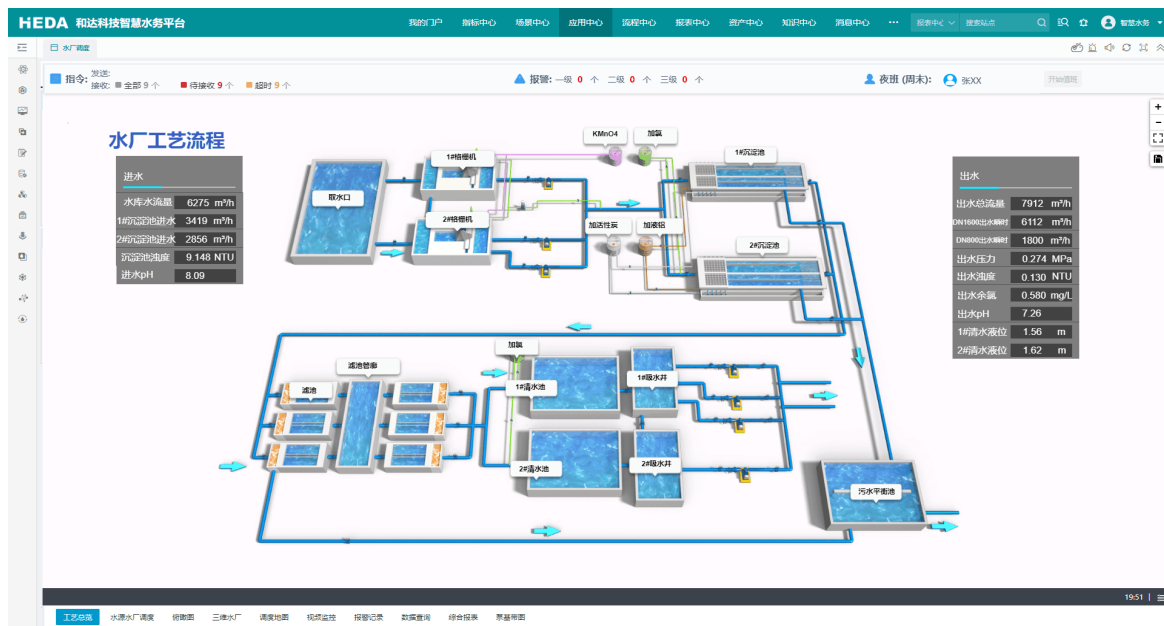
HEDA 和达科技智慧水务平台

我的门户 指标中心 场景中心 应用中心 流程中心 报表中心 资产中心 知识中心 消息中心 ··· 报表中心 搜索站点

智慧水务

水厂调度

指令: 发送: 接收: 全部 9 个 待接收 9 个 超时 9 个

报警: 一级 0 个 二级 0 个 三级 0 个

夜班 (周末): 张XX

开始值班

水厂工艺流程

| 进水 | |
|---|---|
| 水库水流量 | 6275 m³/h |
| 1#沉淀池进水 | 3419 m³/h |
| 2#沉淀池进水 | 2856 m³/h |
| 沉淀池浊度 | 9.148 NTU |
| 进水pH | 8.09 |

取水口

1#格栅机

2#格栅机

KMnO4

加氯

加活性炭

加液铝

1#沉淀池

2#沉淀池

| 出水 | |
|---|---|
| 出水总流量 | 7912 m³/h |
| DN1600出水瞬时 | 6112 m³/h |
| DN800出水瞬时 | 1800 m³/h |
| 出水压力 | 0.274 MPa |
| 出水浊度 | 0.130 NTU |
| 出水余氯 | 0.580 mg/L |
| 出水pH | 7.26 |
| 1#清水液位 | 1.56 m |
| 2#清水液位 | 1.62 m |

加氯

滤池管廊

滤池

1#清水池

1#吸水井

2#清水池

2#吸水井

污水平衡池

19:51

工艺总览 水源水厂调度 视频图 三维水厂 调度地图 视频监控 报警记录 数据查询 综合报表 泵基带图